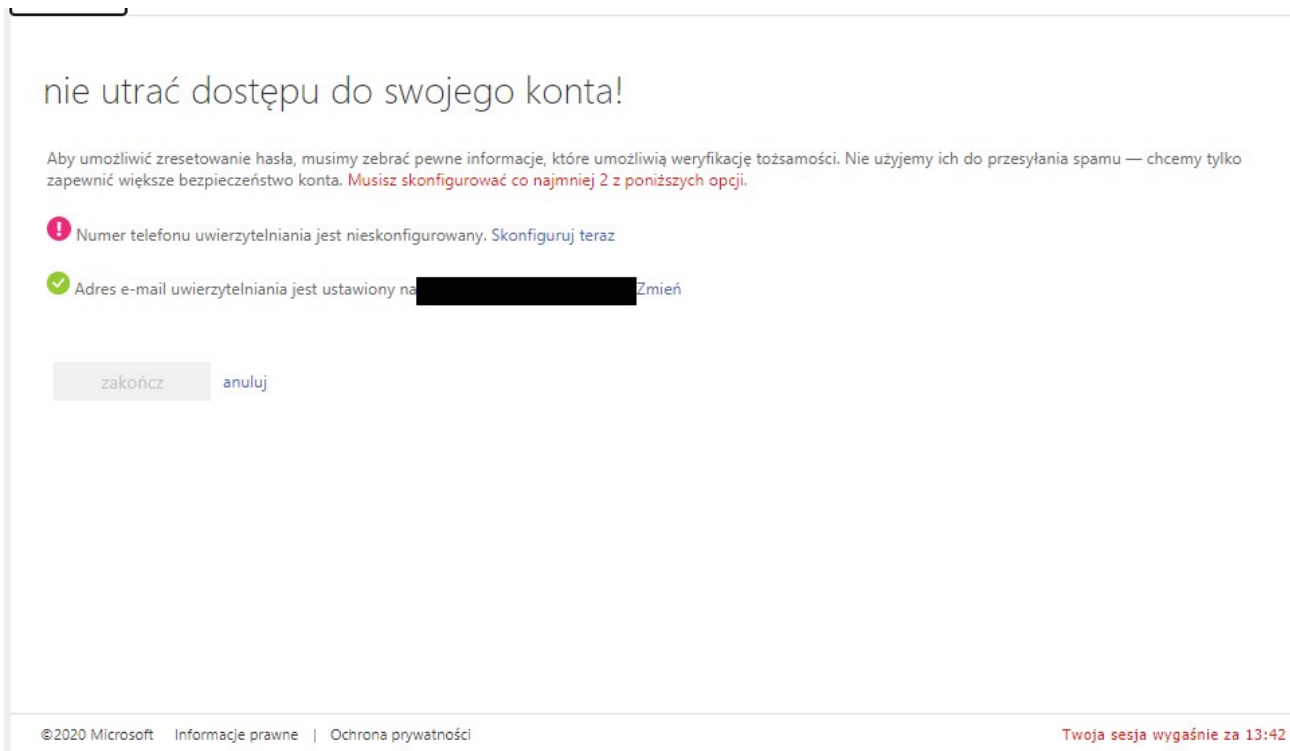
nie utrać dostępu do swojego konta!

Aby umożliwić zresetowanie hasła, musimy zebrać pewne informacje, które umożliwią weryfikację tożsamości. Nie użyjemy ich do przesyłania spamu — chcemy tylko zapewnić większe bezpieczeństwo konta. Musisz skonfigurować co najmniej 2 z poniższych opcji.

Numer telefonu uwierzytelniania jest nieskonfigurowany. Skonfiguruj teraz

Adres e-mail uwierzytelniania jest ustawiony na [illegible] Zmień

zakończ anuluj

©2020 Microsoft Informacje prawne | Ochrona prywatności

Twoja sesja wygaśnie za 13:42